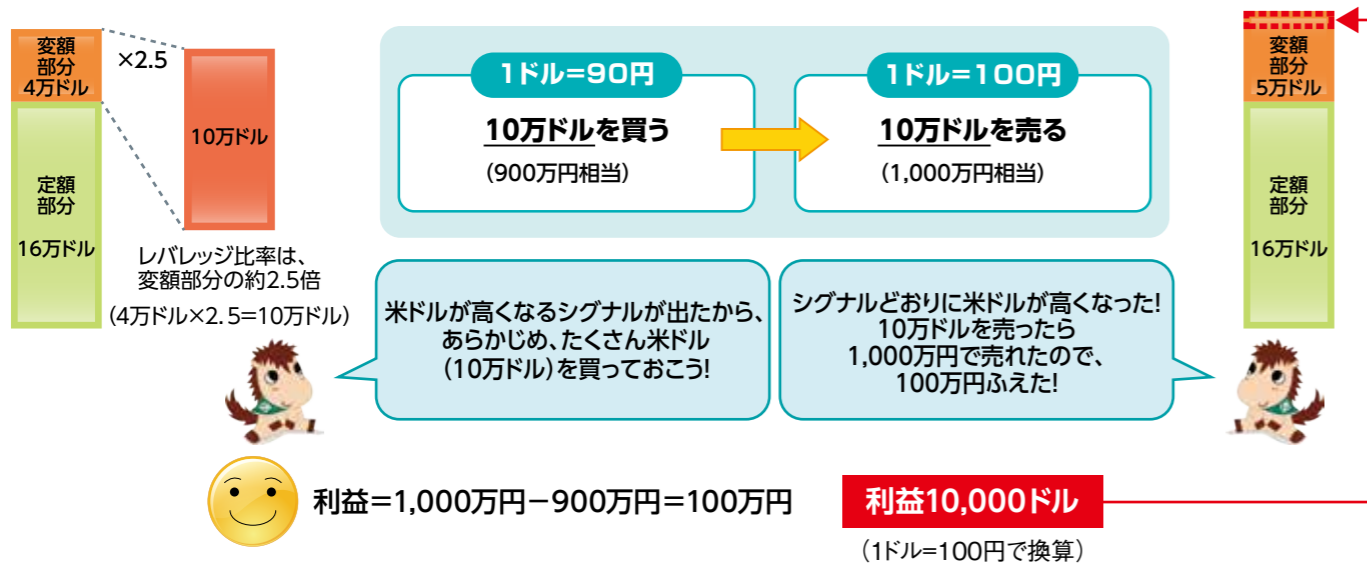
変額部分 4万ドル

×2.5

10万ドル

定額部分

16万ドル

レバレッジ比率は、変額部分の約2.5倍

(4万ドル×2.5=10万ドル)

1ドル=90円

10万ドルを買う

(900万円相当)

1ドル=100円

10万ドルを売る

(1,000万円相当)

変額部分 5万ドル

定額部分

16万ドル

米ドルが高くなるシグナルが出たから、あらかじめ、たくさん米ドル(10万ドル)を買っておこう!

シグナルどおりに米ドルが高くなった! 10万ドルを売ったら 1,000万円で売れたので、100万円ふえた!

利益=1,000万円−900万円=100万円

利益10,000ドル

(1ドル=100円で換算)